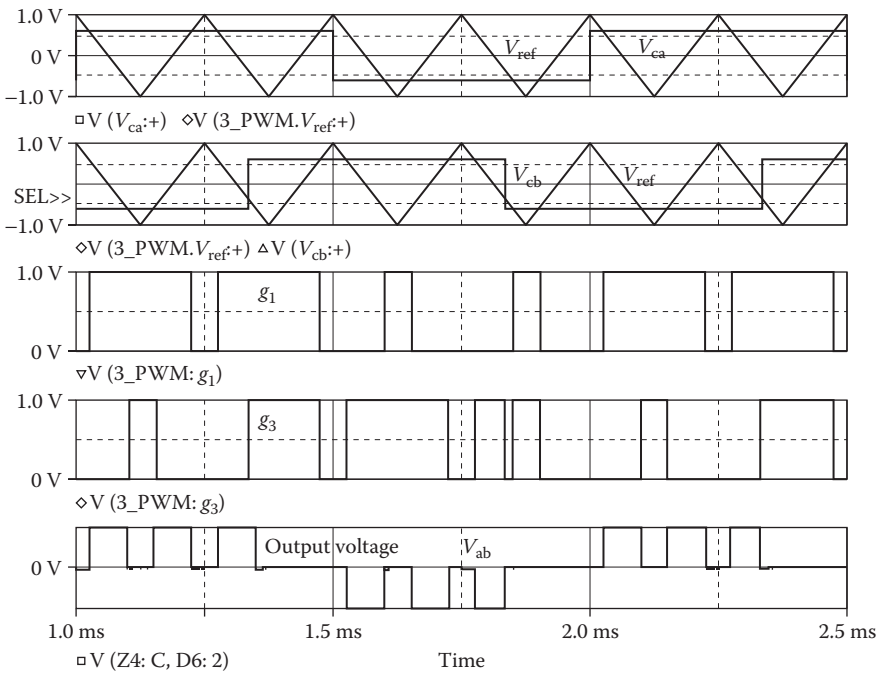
1.0 V
0 V
−1.0 V
$V_{ref}$
$V_{ca}$
□ V ($V_{ca}$:+) ◇V (3_PWM.$V_{ref}$:+)

1.0 V
SEL>>
−1.0 V
$V_{cb}$
$V_{ref}$
◇V (3_PWM.$V_{ref}$:+) △V ($V_{cb}$:+)

1.0 V
0 V
$g_1$
▽V (3_PWM: $g_1$)

1.0 V
0 V
$g_3$
◇V (3_PWM: $g_3$)

0 V
Output voltage
$V_{ab}$
1.0 ms
1.5 ms
2.0 ms
2.5 ms
□ V (Z4: C, D6: 2)
Time